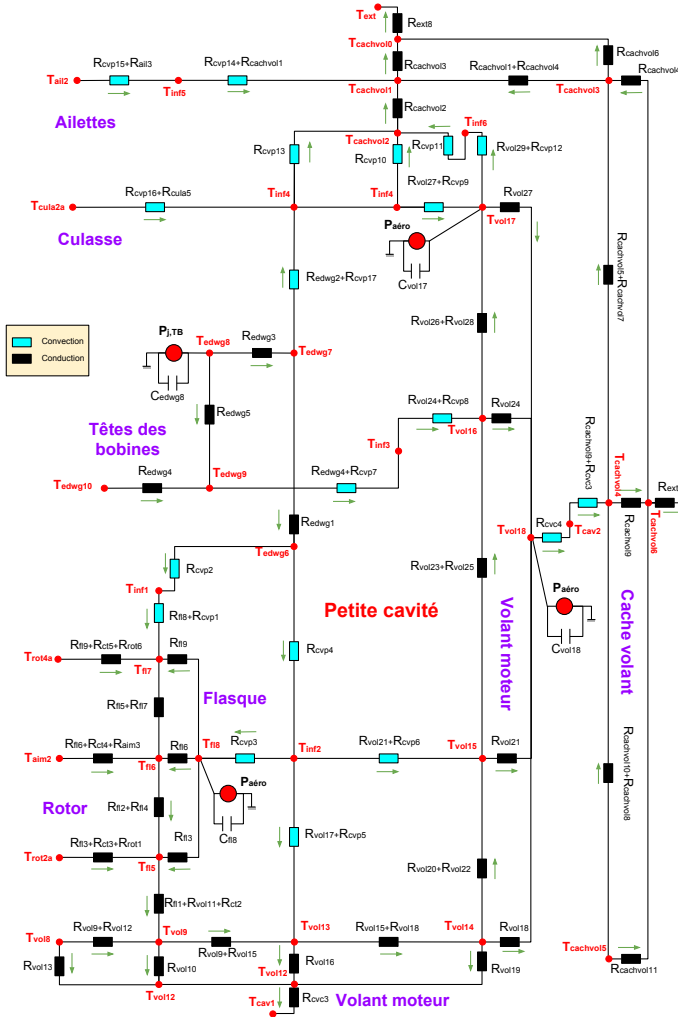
Text
Rext8
Tcachvol0
Rcachvol6
Rcvp15+Rail3
Rcvp14+Rcachvol1
Rcachvol3
Rcachvol1+Rcachvol4
Rcachvol
Tail2
Tinf5
Tcachvol1
Tcachvol3
Rcachvol2
Ailettes
Tinf6
Tcachvol2
Rcvp11
Rvol29+Rcvp12
Rcvp13
Rcvp10
Rvol27+Rcvp9
Rcvp16+Rcula5
Tinf4
Tinf4
Rvol27
Tcula2a
Tvol17
Paéro
Culasse
Cvol17
Rcachvol5+Rcachvol7
Redwg2+Rcvp17
Convection
Conduction
Rvol26+Rvol28
Pj,TB
Tedwg8
Redwg3
Tedwg7
Cedwg8
Redwg5
Rvol24+Rcvp8
Rvol24
Têtes des bobines
Tvol16
Tinf3
Rcachvol9+Rcvc3
Redwg4
Tedwg9
Redwg4+Rcvp7
Tcachvol4
Rext
Tedwg10
Rcachvol9
Tcachvol6
Redwg1
Tvol18
Rcvc4
Tcav2
Tedwg6
Rcvp2
Rvol23+Rvol25
Tinf1
Paéro
Rfl8+Rcvp1
Petite cavité
Volant moteur
Cache volant
Cvol18
Rfl9+Rct5+Rrot6
Rfl9
Rcvp4
Trot4a
Tfl7
Flasque
Rfl5+Rfl7
Rcachvol10+Rcachvol8
Rfl6+Rct4+Raim3
Rfl6
Tfl8
Rcvp3
Tinf2
Rvol21+Rcvp6
Tvol15
Rvol21
Taim2
Tfl6
Paéro
Rotor
Rfl2+Rfl4
Cfl8
Rvol17+Rcvp5
Rfl3+Rct3+Rrot1
Rfl3
Trot2a
Tfl5
Rvol20+Rvol22
Rfl1+Rvol11+Rct2
Rvol9+Rvol12
Tvol13
Rvol15+Rvol18
Tvol14
Rvol18
Tvol8
Tvol9
Rvol9+Rvol15
Tcachvol5
Rvol13
Rvol10
Tvol12
Rvol16
Rvol19
Rcachvol11
Tvol12
Rcvc3
Tcav1
Volant moteur